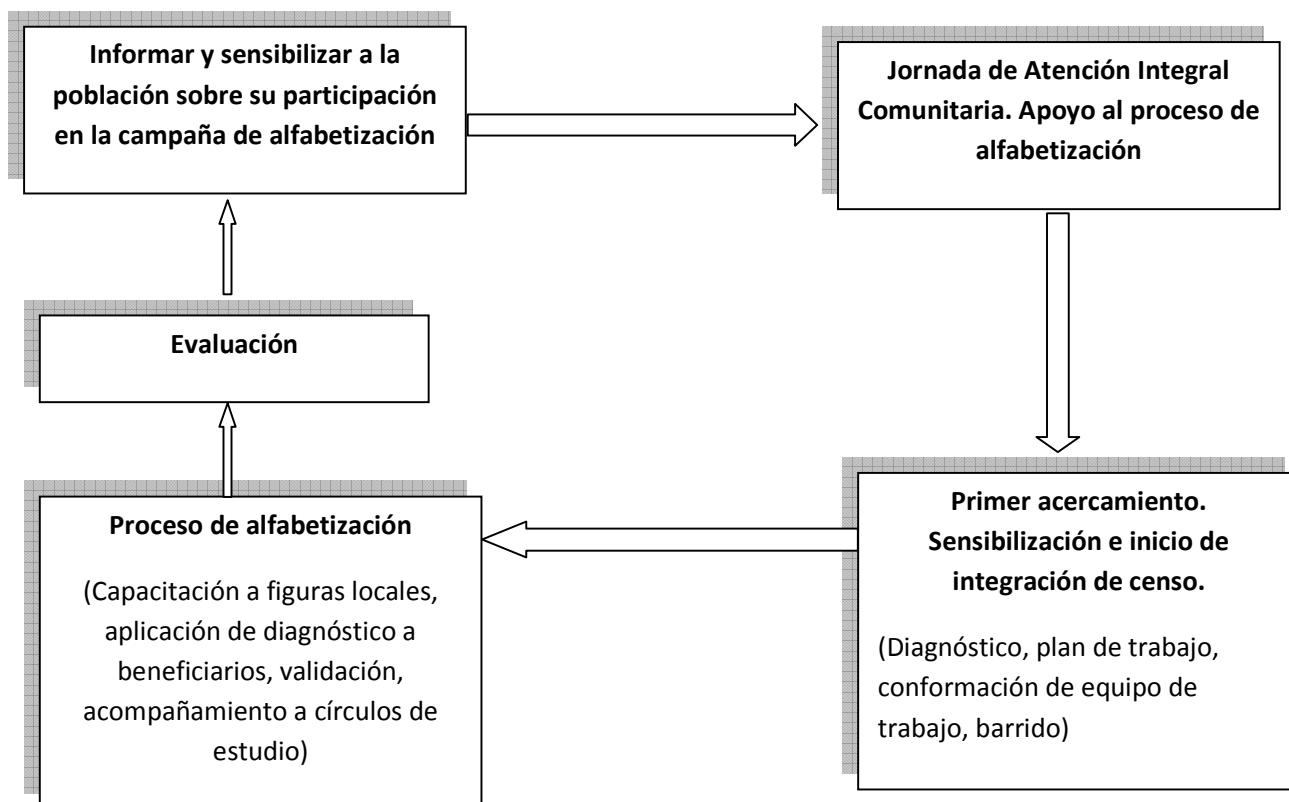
Informar y sensibilizar a la población sobre su participación en la campaña de alfabetización

Jornada de Atención Integral Comunitaria. Apoyo al proceso de alfabetización

Primer acercamiento. Sensibilización e inicio de integración de censo.

(Diagnóstico, plan de trabajo, conformación de equipo de trabajo, barrido)

Proceso de alfabetización

(Capacitación a figuras locales, aplicación de diagnóstico a beneficiarios, validación, acompañamiento a círculos de estudio)

Evaluación